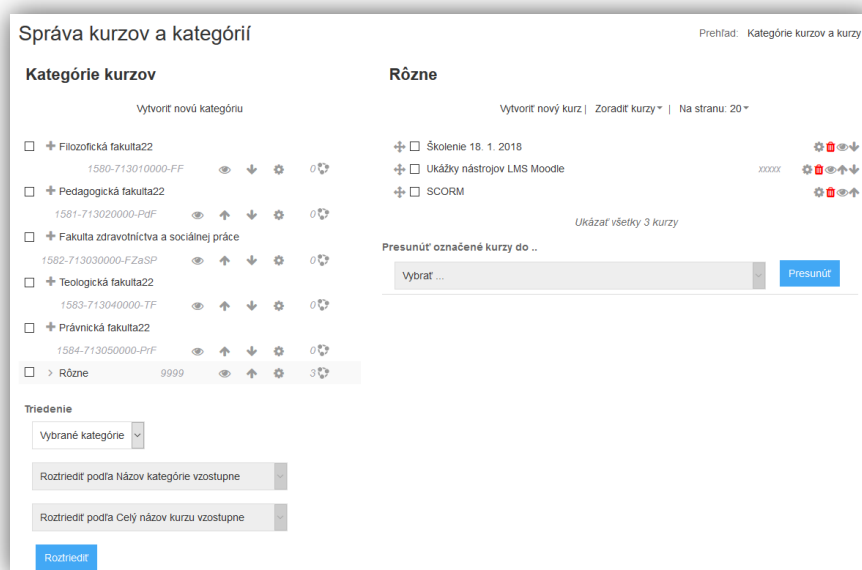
Správa kurzov a kategórií

Prehľad: Kategórie kurzov a kurzy

Kategórie kurzov

Vytvoriť novú kategóriu

Filozofická fakulta22
1580-713010000-FF 0

Pedagogická fakulta22
1581-713020000-PdF 0

Fakulta zdravotníctva a sociálnej práce
1582-713030000-FZaSP 0

Teologická fakulta22
1583-713040000-TF 0

Právnická fakulta22
1584-713050000-PrF 0

Rôzne 9999 3

Triedenie

Vybrané kategórie

Roztriediť podľa Názov kategórie vzostupne

Roztriediť podľa Celý názov kurzu vzostupne

Roztriediť

Rôzne

Vytvoriť nový kurz | Zoradiť kurzy | Na stranu: 20

Školenie 18. 1. 2018

Ukážky nástrojov LMS Moodle xxxxx

SCORM

Ukázať všetky 3 kurzy

Presunúť označené kurzy do ..

Vybrať ...

Presunúť